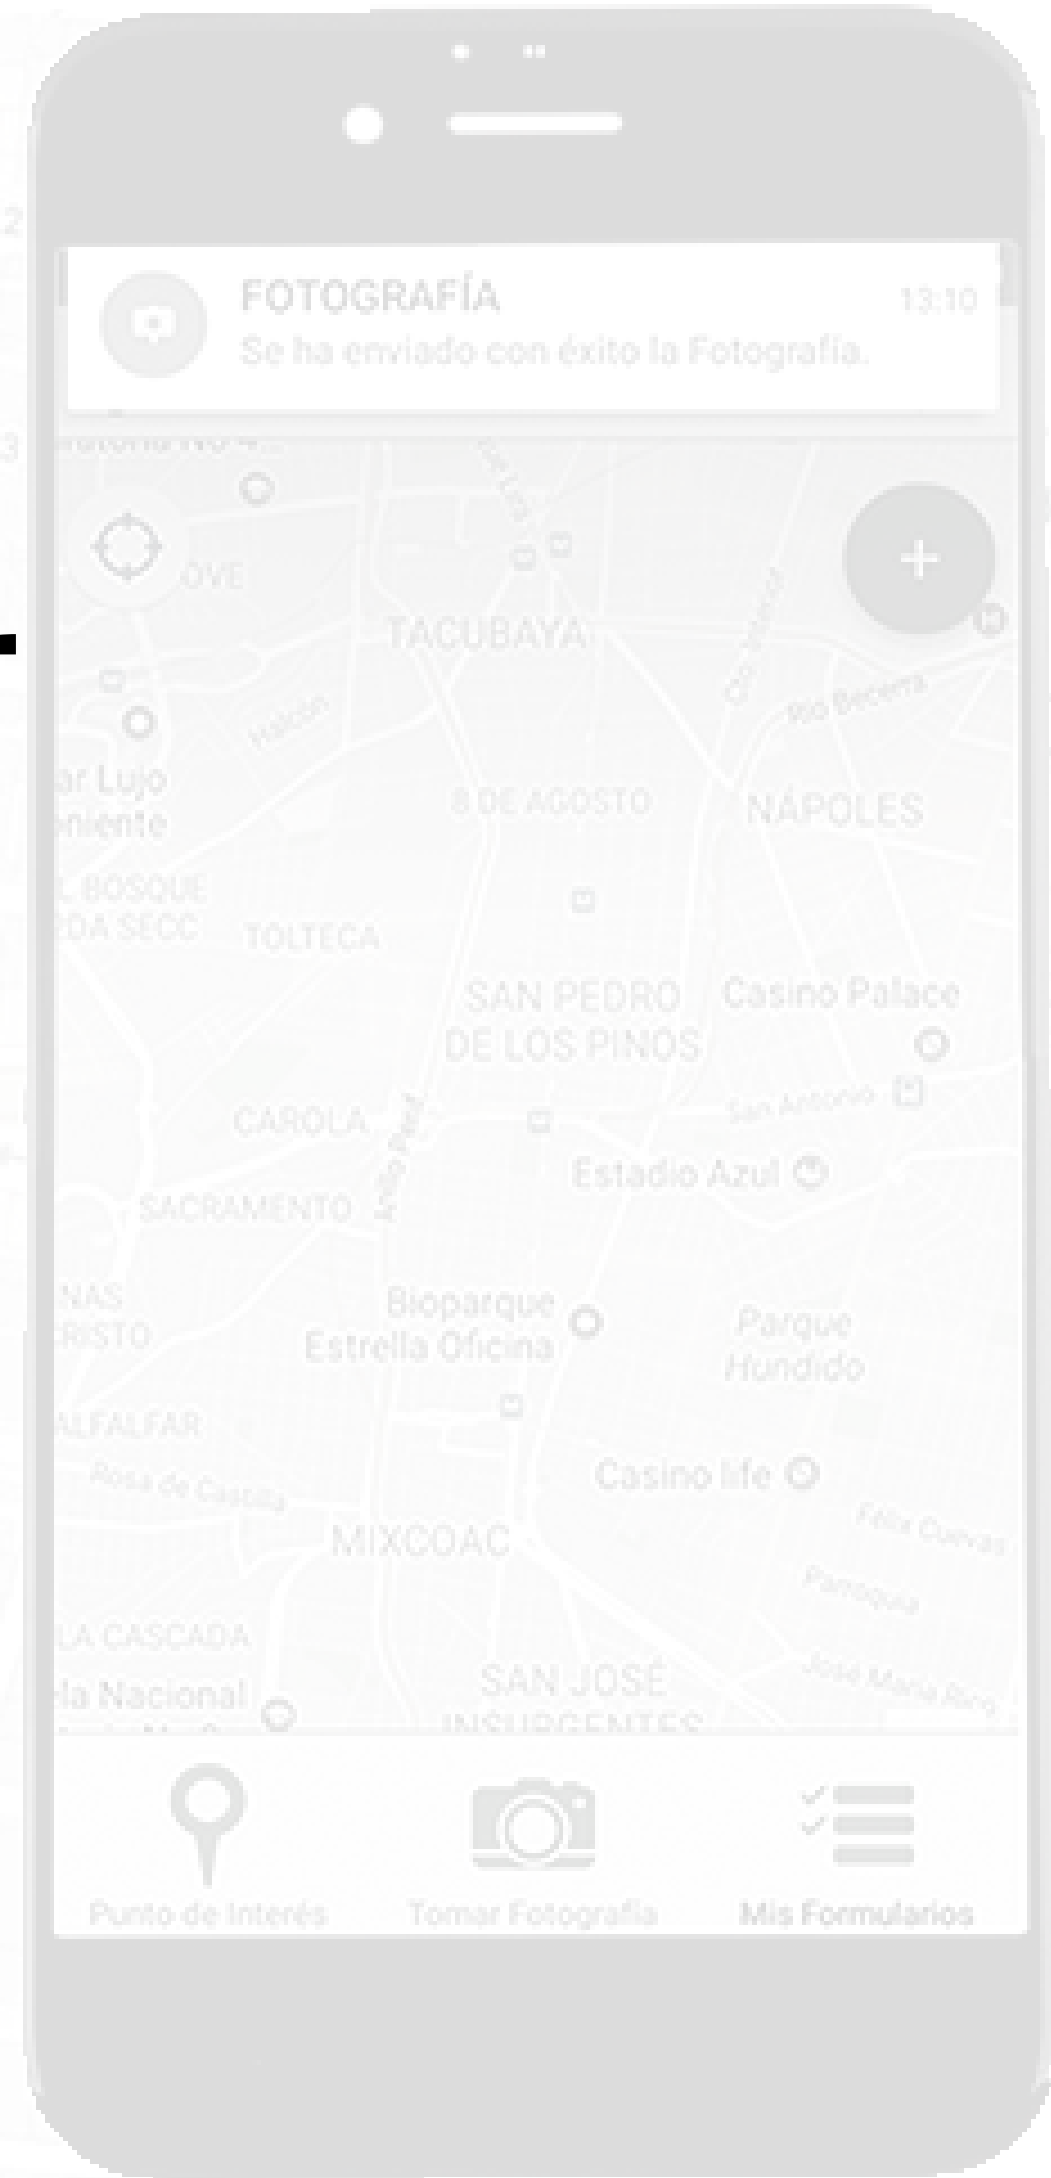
FOTOGRAFÍA
13:10
Se ha enviado con éxito la Fotografía.

TACUBAYA
Halcón
Río Becerra
ar Lujo
oniente
8 DE AGOSTO
NÁPOLES
L BOSQUE
DA SECC
TOLTECA
SAN PEDRO DE LOS PINOS
Casino Palace
CAROLA
San Antonio
Estadio Azul
SACRAMENTO
NAS
RISTO
Bioparque Estrella Oficina
Parque Hundido
ALFALFAR
Rosa de Castilla
Casino life
MIXCOAC
Félix Cuevas
Parroquia
LA CASCADA
SAN JOSÉ
la Nacional
José María Rico

Punto de Interés
Tomar Fotografía
Mis Formularios